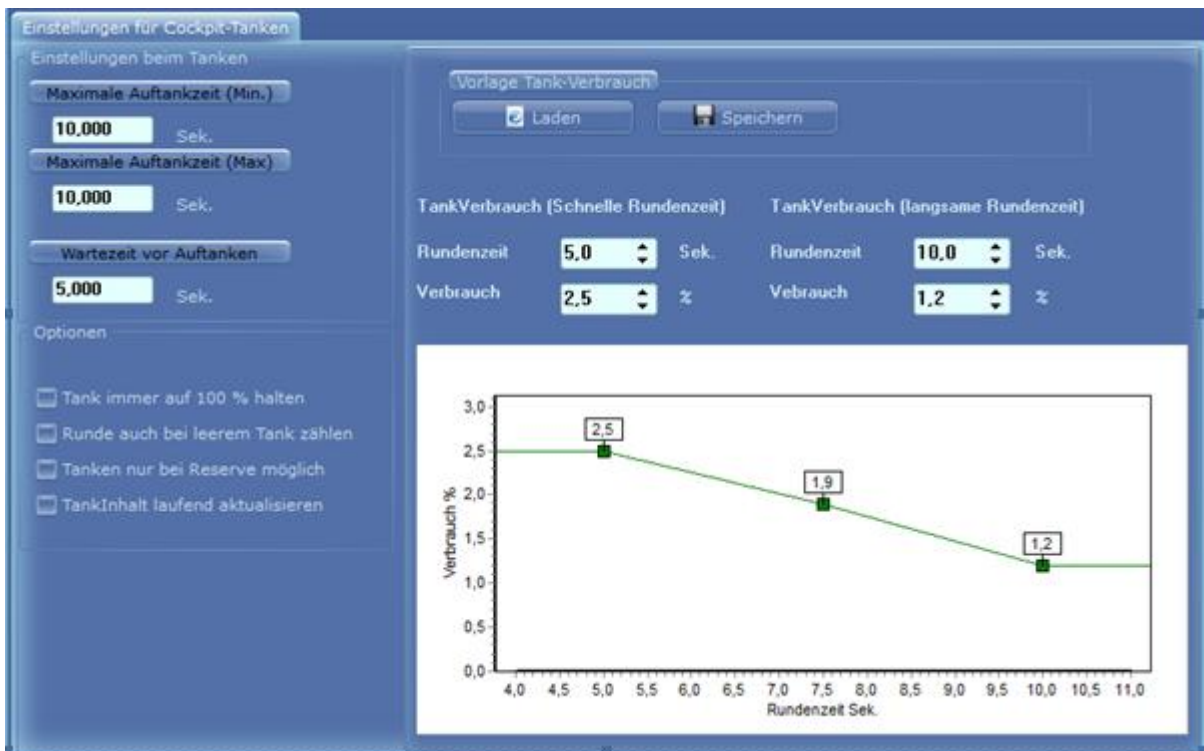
Einstellungen für Cockpit-Tanken

Einstellungen beim Tanken

Maximale Auftankzeit (Min.)

10,000 Sek.

Maximale Auftankzeit (Max)

10,000 Sek.

Wartezeit vor Auftanken

5,000 Sek.

Optionen

Tank immer auf 100 % halten

Runde auch bei leerem Tank zählen

Tanken nur bei Reserve möglich

TankInhalt laufend aktualisieren

Vorlage Tank-Verbrauch

Laden

Speichern

TankVerbrauch (Schnelle Rundenzeit)

Rundenzeit 5,0 Sek.

Verbrauch 2,5 %

TankVerbrauch (langsame Rundenzeit)

Rundenzeit 10,0 Sek.

Vebrauch 1,2 %

3,0
2,5
2,0
1,5
1,0
0,5
0,0

Verbrauch %

2,5
1,9
1,2

4,0 4,5 5,0 5,5 6,0 6,5 7,0 7,5 8,0 8,5 9,0 9,5 10,0 10,5 11,0

Rundenzeit Sek.